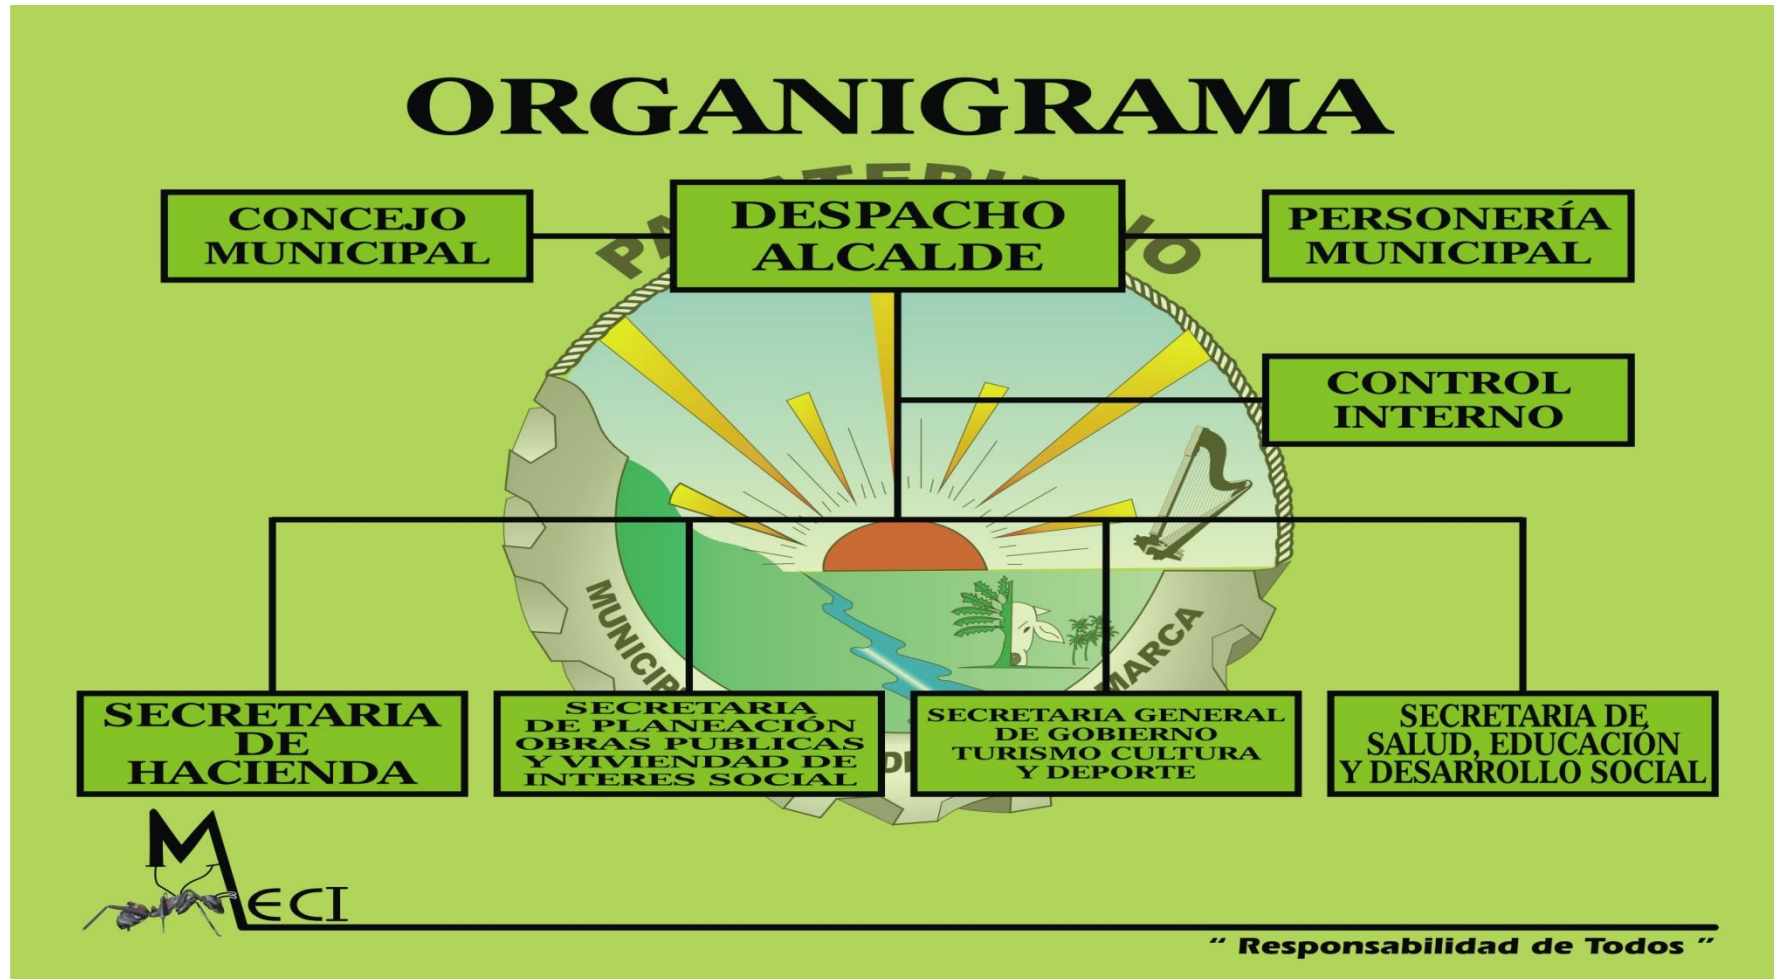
ORGANIGRAMA

CONCEJO MUNICIPAL

DESPACHO ALCALDE

PERSONERÍA MUNICIPAL

CONTROL INTERNO

SECRETARIA DE HACIENDA

SECRETARIA DE PLANEACIÓN OBRAS PUBLICAS Y VIVIENDAD DE INTERES SOCIAL

SECRETARIA GENERAL DE GOBIERNO TURISMO CULTURA Y DEPORTE

SECRETARIA DE SALUD, EDUCACIÓN Y DESARROLLO SOCIAL

MECI

" Responsabilidad de Todos "